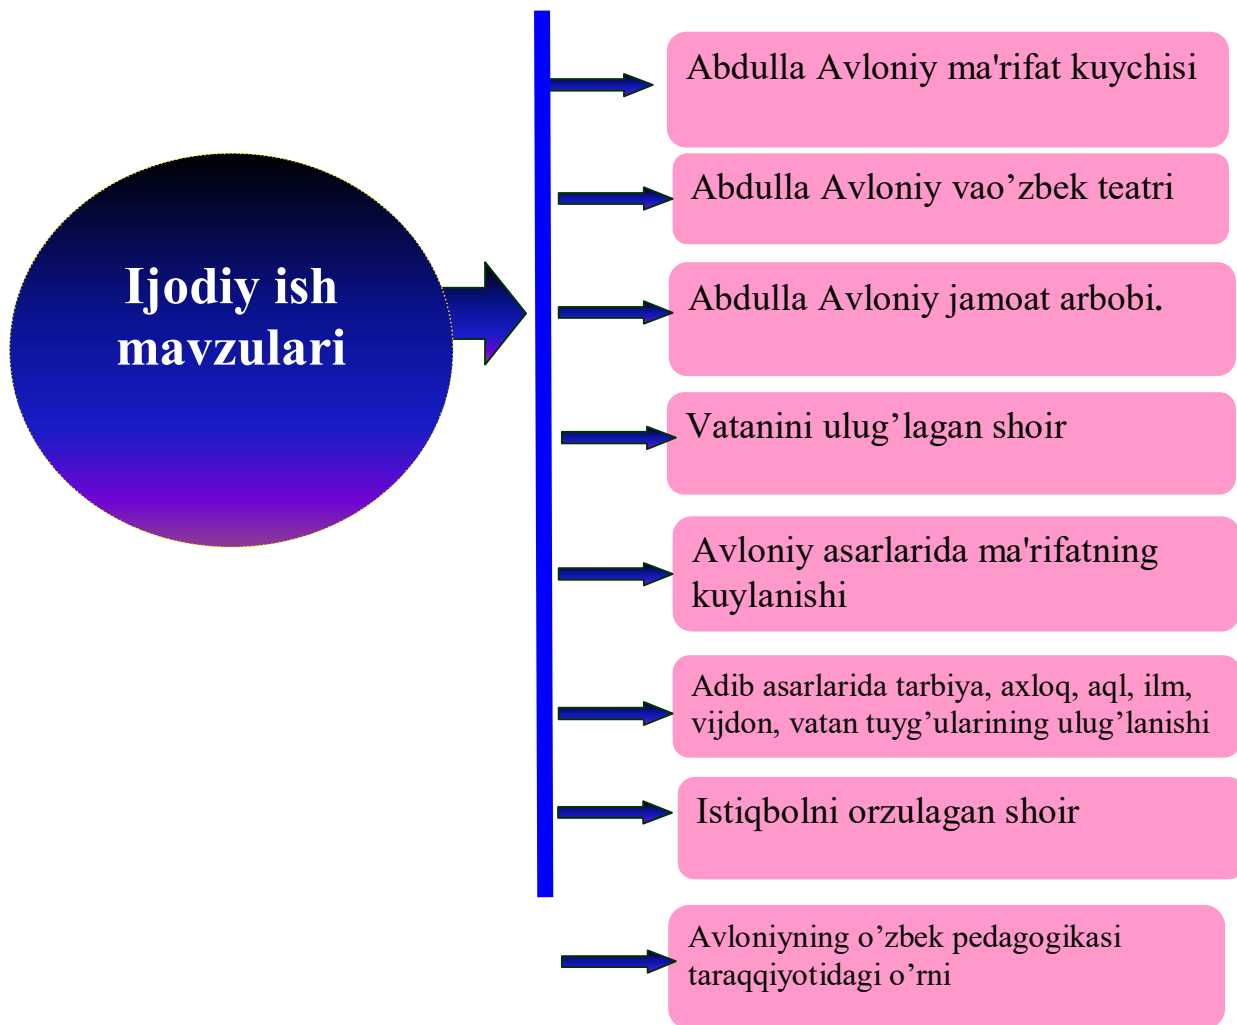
Ijodiy ish mavzulari

Abdulla Avloniy ma'rifat kuychisi

Abdulla Avloniy vao’zbek teatri

Abdulla Avloniy jamoat arbobi.

Vatanini ulug’lagan shoir

Avloniy asarlarida ma'rifatning kuylanishi

Adib asarlarida tarbiya, axloq, aql, ilm, vijdon, vatan tuyg’ularining ulug’lanishi

Istiqbolni orzulagan shoir

Avloniyning o’zbek pedagogikasi taraqqiyotidagi o’rni